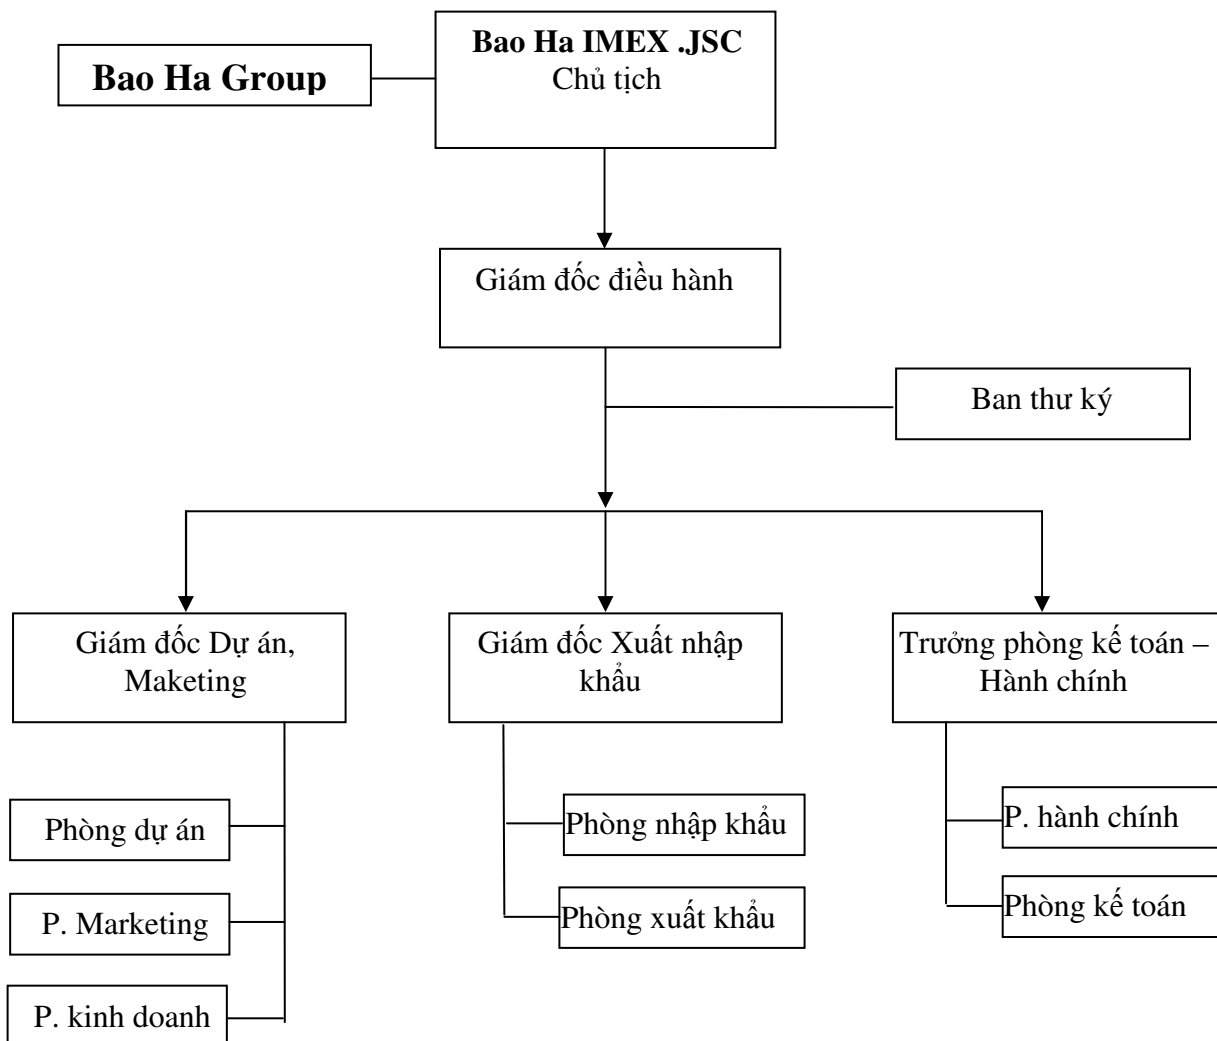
Bao Ha Group

Bao Ha IMEX .JSC
Chủ tịch

Giám đốc điều hành

Ban thư ký

Giám đốc Dự án, Maketing

Giám đốc Xuất nhập khẩu

Trưởng phòng kế toán – Hành chính

Phòng dự án

P. Marketing

P. kinh doanh

Phòng nhập khẩu

Phòng xuất khẩu

P. hành chính

Phòng kế toán